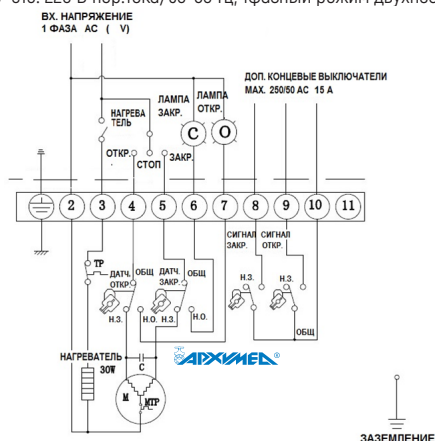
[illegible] 220 В пер.тока, 50-60 Гц, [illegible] режим двухпо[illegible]

ВХ. НАПРЯЖЕНИЕ 1 ФАЗА AC ( V)

ДОП. КОНЦЕВЫЕ ВЫКЛЮЧАТЕЛИ МАХ. 250/50 АС 15 А

НАГРЕВАТЕЛЬ

ЛАМПА ЗАКР.

ЛАМПА ОТКР.

C

O

ОТКР.

СТОП

ЗАКР.

2 3 4 5 6 7 8 9 10 11

СИГНАЛ ЗАКР.

СИГНАЛ ОТКР.

ТР

ДАТЧ. ОТКР.

ОБЩ

ДАТЧ. ЗАКР.

ОБЩ

Н.З.

Н.З.

Н.З.

Н.О.

Н.З.

Н.О.

ОБЩ

НАГРЕВАТЕЛЬ 30W

C

M

MTP

АРХИМЕД®

ЗАЗЕМЛЕНИЕ